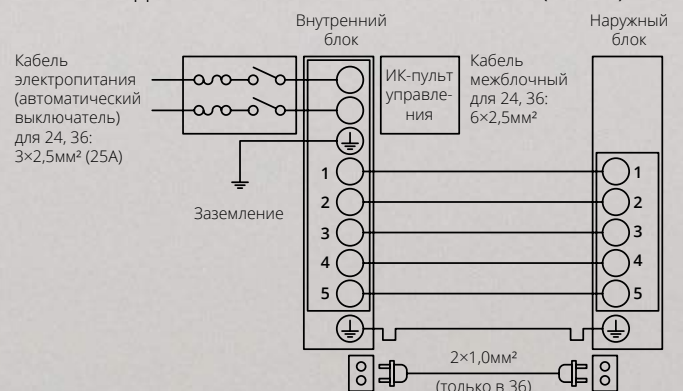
Внутренний блок

Наружный блок

Кабель электропитания (автоматический выключатель) для 24, 36: 3×2,5мм² (25А)

ИК-пульт управления

Кабель межблочный для 24, 36: 6×2,5мм²

Заземление

1
2
3
4
5

1
2
3
4
5

2×1,0мм²
(только в 36)